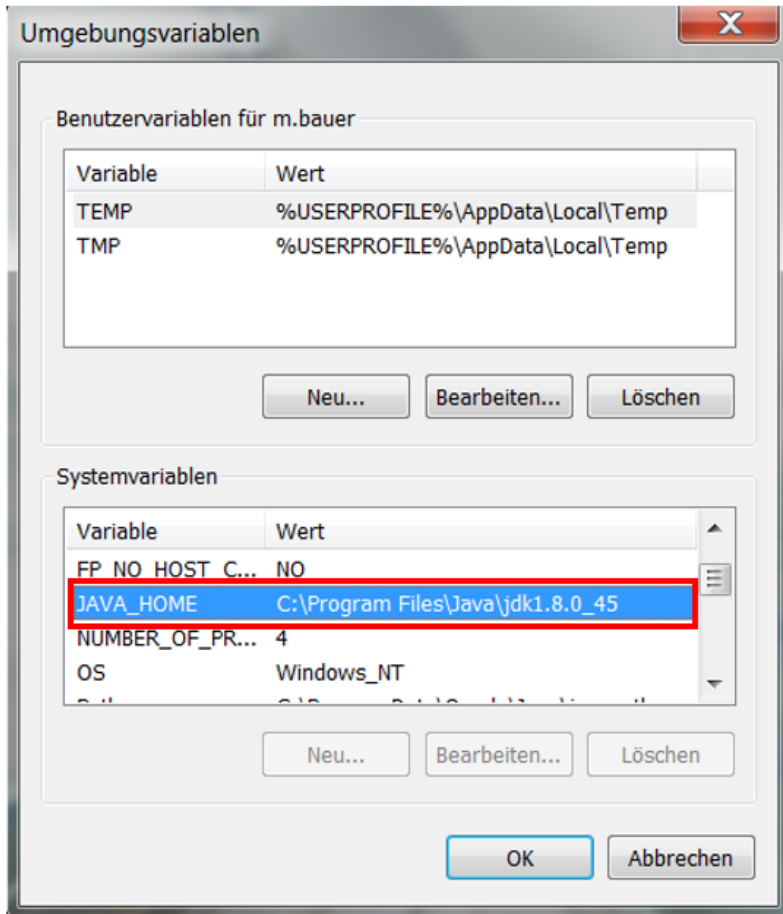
Umgebungsvariablen

Benutzervariablen für m.bauer

| Variable | Wert |
|---|---|
| TEMP | %USERPROFILE%\AppData\Local\Temp |
| TMP | %USERPROFILE%\AppData\Local\Temp |

Neu... Bearbeiten... Löschen

Systemvariablen

| Variable | Wert |
|---|---|
| FP_NO_HOST_C... | NO |
| JAVA_HOME | C:\Program Files\Java\jdk1.8.0_45 |
| NUMBER_OF_PR... | 4 |
| OS | Windows_NT |
| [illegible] | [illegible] |

Neu... Bearbeiten... Löschen

OK Abbrechen